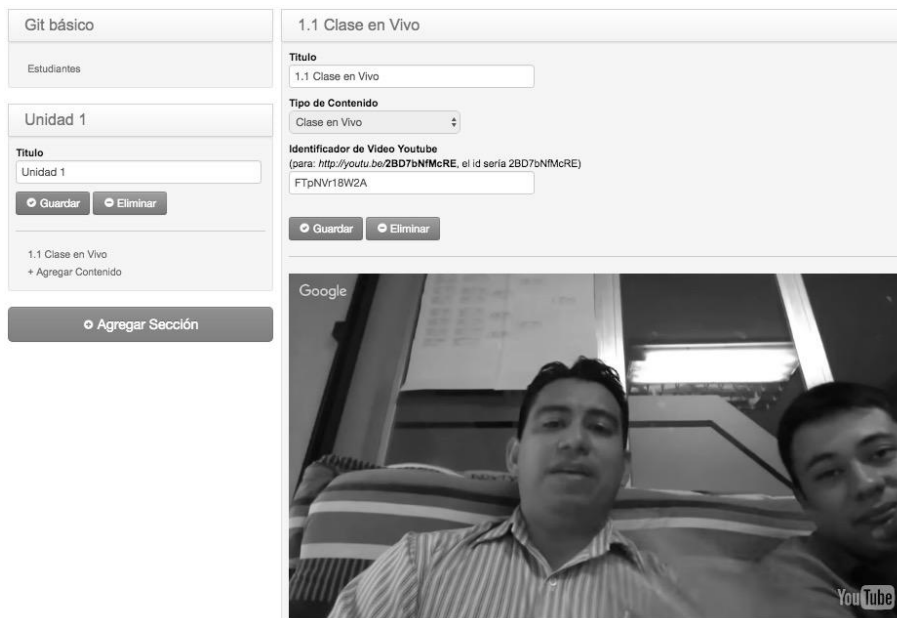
Git básico

Estudiantes

Unidad 1

Titulo

Unidad 1

Guardar Eliminar

1.1 Clase en Vivo

+ Agregar Contenido

Agregar Sección

1.1 Clase en Vivo

Titulo

1.1 Clase en Vivo

Tipo de Contenido

Clase en Vivo

Identificador de Video Youtube

(para: http://youtu.be/2BD7bNfMcRE, el id sería 2BD7bNfMcRE)

FTpNVr18W2A

Guardar Eliminar

Google

YouTube